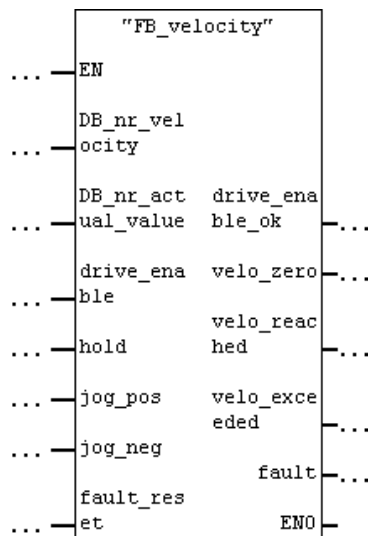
"FB_velocity"

... EN

DB_nr_velocity
...

DB_nr_actual_value ...

drive_enable_ok ...

drive_enable ...

velo_zero ...

velo_reached ...

hold ...

jog_pos ...

velo_exceeded ...

jog_neg ...

fault ...

fault_reset ...

ENO